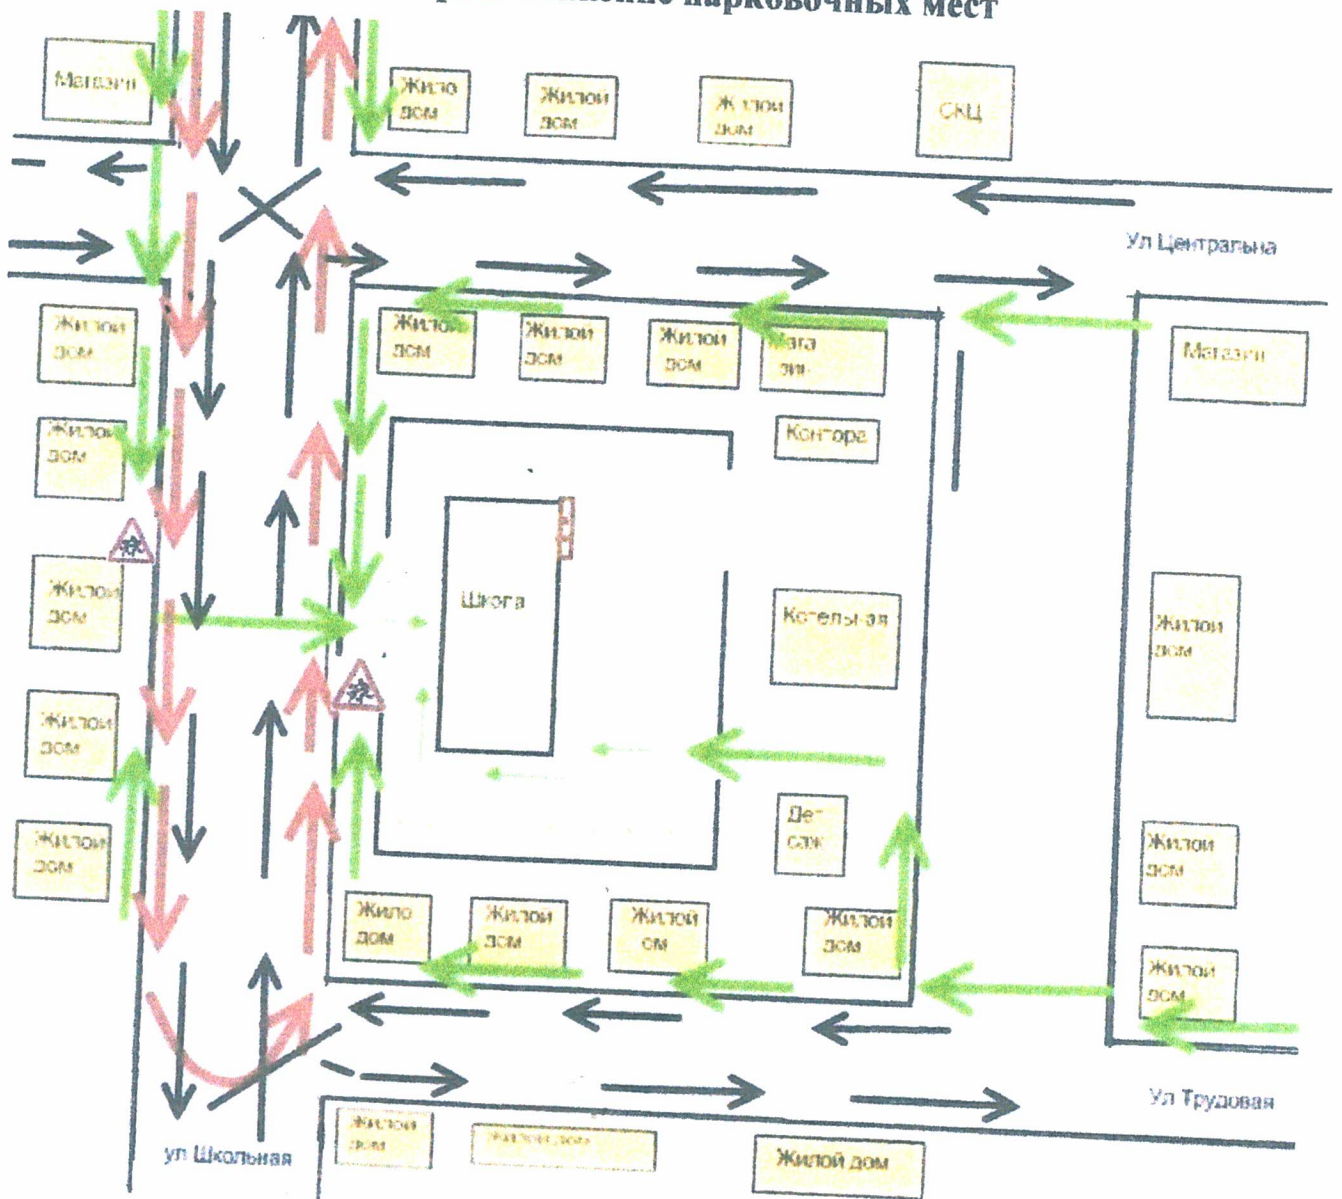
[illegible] парковочных мест

Магазин

Жило дом

Жилой дом

Жилой дом

СКЦ

Ул Центральна

Жилой дом

Жилой дом

Жилой дом

Мага зин

Магазин

Жилой дом

Контора

Жилой дом

Школа

Котельная

Жилой дом

Жилой дом

Жилой дом

Дет сад

Жилой дом

Жилой дом

Жило дом

Жилой дом

Жилой ом

Жилой дом

Жилой дом

Ул Трудовая

Жилой дом

Жилой дом

Жилой дом

ул Школьная